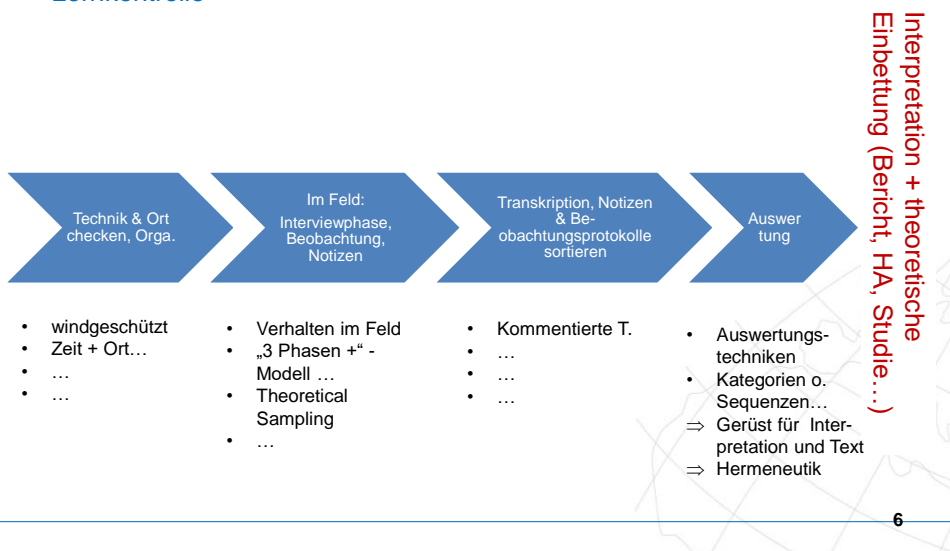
Technik & Ort checken, Orga.

Im Feld: Interviewphase, Beobachtung, Notizen

Transkription, Notizen & Beobachtungsprotokolle sortieren

Auswertung

Interpretation + theoretische Einbettung (Bericht, HA, Studie…)

- windgeschützt
- Zeit + Ort…
- …
- …

- Verhalten im Feld
- „3 Phasen +" - Modell …
- Theoretical Sampling
- …

- Kommentierte T.
- …
- …
- …

- Auswertungstechniken
- Kategorien o. Sequenzen…

$\Rightarrow$ Gerüst für Interpretation und Text
$\Rightarrow$ Hermeneutik

6